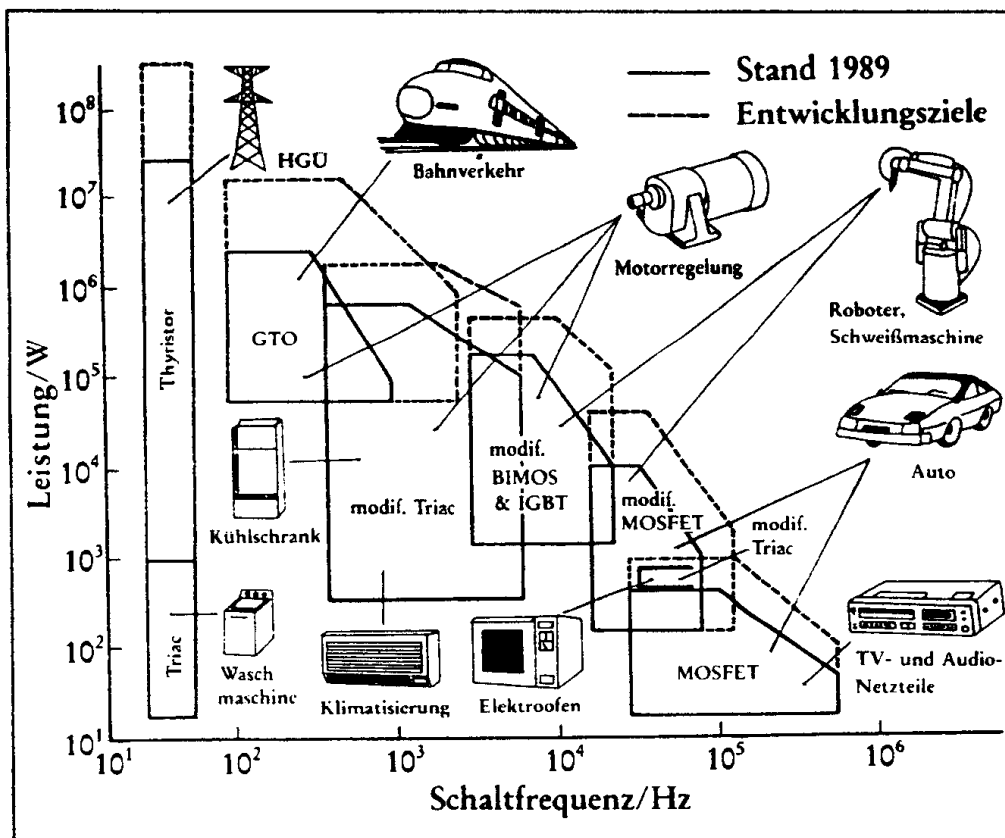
Stand 1989
Entwicklungsziele

$10^8$
$10^7$
$10^6$
$10^5$
$10^4$
$10^3$
$10^2$
$10^1$

Leistung/W

HGÜ
Bahnverkehr
Motorregelung
Roboter, Schweißmaschine
Auto
TV- und Audio-Netzteile

Thyristor
Triac
GTO
modif. Triac
modif. BIMOS & IGBT
modif. MOSFET
modif. Triac
MOSFET

Kühlschrank
Wasch maschine
Klimatisierung
Elektroofen

$10^1$ $10^2$ $10^3$ $10^4$ $10^5$ $10^6$

Schaltfrequenz/Hz